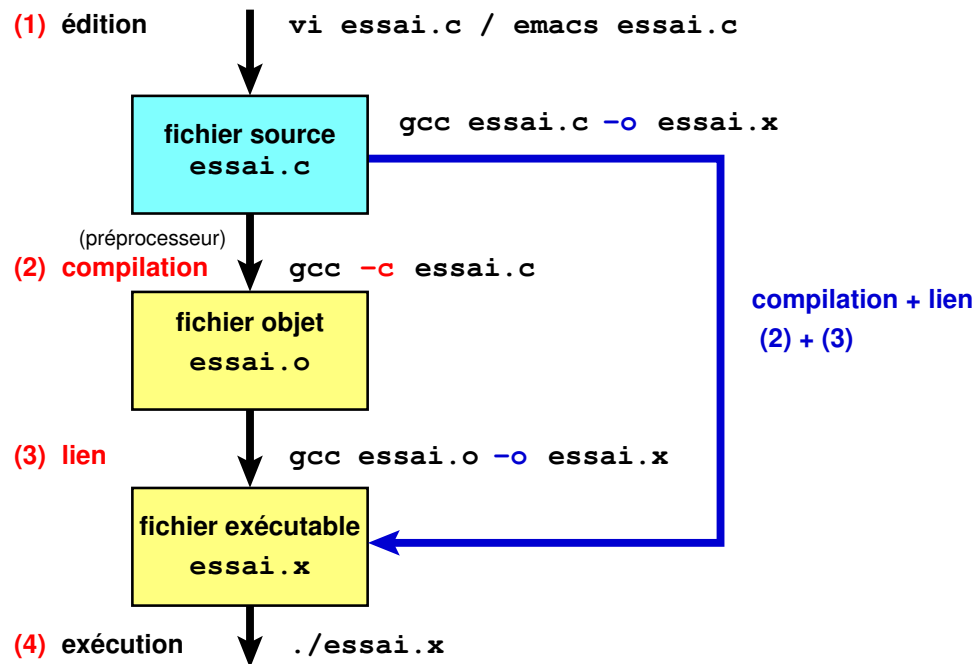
(1) édition

vi essai.c / emacs essai.c

fichier source
essai.c

gcc essai.c −o essai.x

(préprocesseur)

(2) compilation

gcc −c essai.c

compilation + lien
(2) + (3)

fichier objet
essai.o

(3) lien

gcc essai.o −o essai.x

fichier exécutable
essai.x

(4) exécution

./essai.x